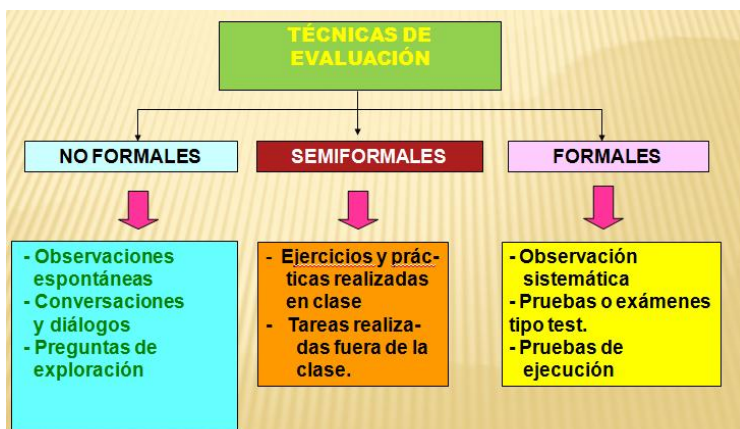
TÉCNICAS DE EVALUACIÓN

NO FORMALES

- Observaciones espontáneas
- Conversaciones y diálogos
- Preguntas de exploración

SEMIFORMALES

- Ejercicios y prácticas realizadas en clase
- Tareas realizadas fuera de la clase.

FORMALES

- Observación sistemática
- Pruebas o exámenes tipo test.
- Pruebas de ejecución